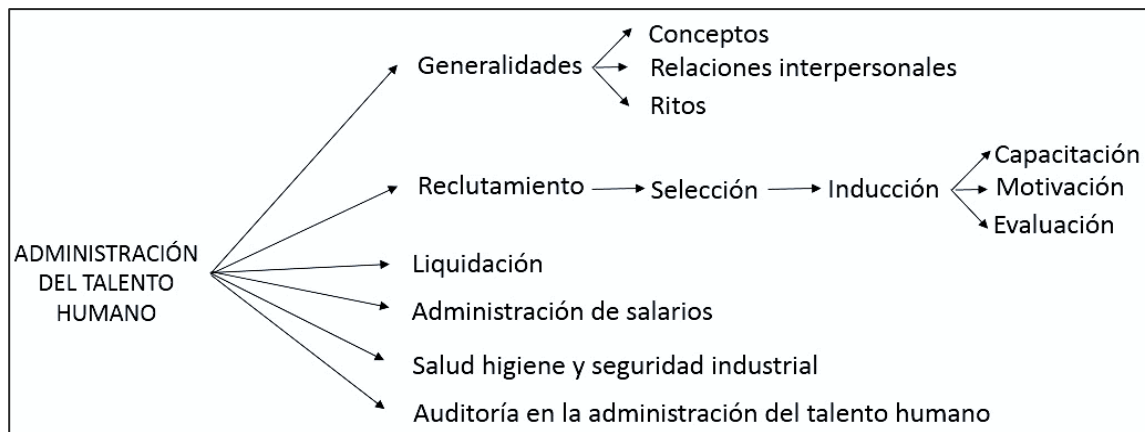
ADMINISTRACIÓN DEL TALENTO HUMANO

Generalidades

Conceptos

Relaciones interpersonales

Ritos

Reclutamiento

Selección

Inducción

Capacitación

Motivación

Evaluación

Liquidación

Administración de salarios

Salud higiene y seguridad industrial

Auditoría en la administración del talento humano